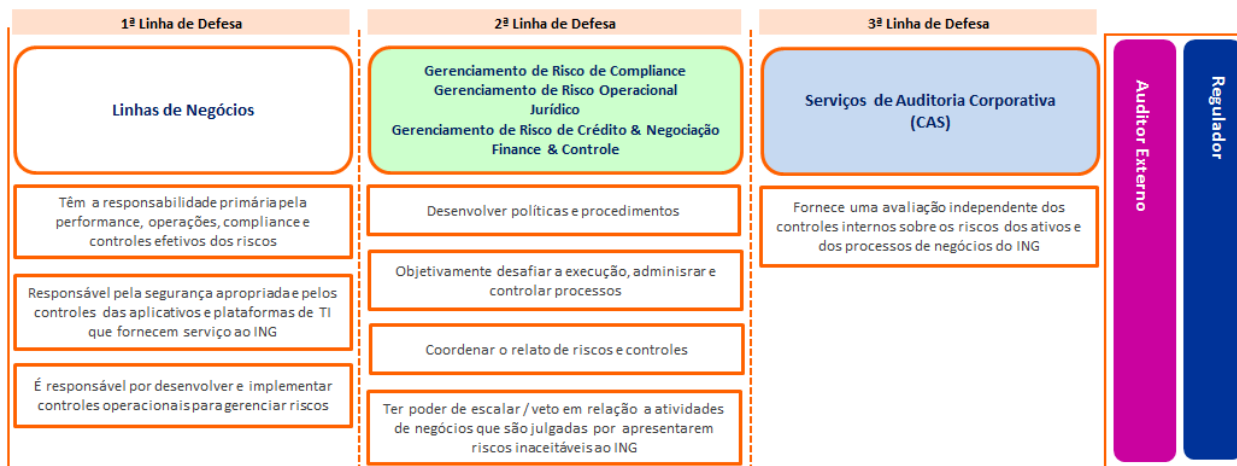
1ª Linha de Defesa

Linhas de Negócios

Têm a responsabilidade primária pela performance, operações, compliance e controles efetivos dos riscos

Responsável pela segurança apropriada e pelos controles das aplicativos e plataformas de TI que fornecem serviço ao ING

É responsável por desenvolver e implementar controles operacionais para gerenciar riscos

2ª Linha de Defesa

Gerenciamento de Risco de Compliance
Gerenciamento de Risco Operacional
Jurídico
Gerenciamento de Risco de Crédito & Negociação
Finance & Controle

Desenvolver políticas e procedimentos

Objetivamente desafiar a execução, administrar e controlar processos

Coordenar o relato de riscos e controles

Ter poder de escalar / veto em relação a atividades de negócios que são julgadas por apresentarem riscos inaceitáveis ao ING

3ª Linha de Defesa

Serviços de Auditoria Corporativa (CAS)

Fornece uma avaliação independente dos controles internos sobre os riscos dos ativos e dos processos de negócios do ING

Auditor Externo

Regulador